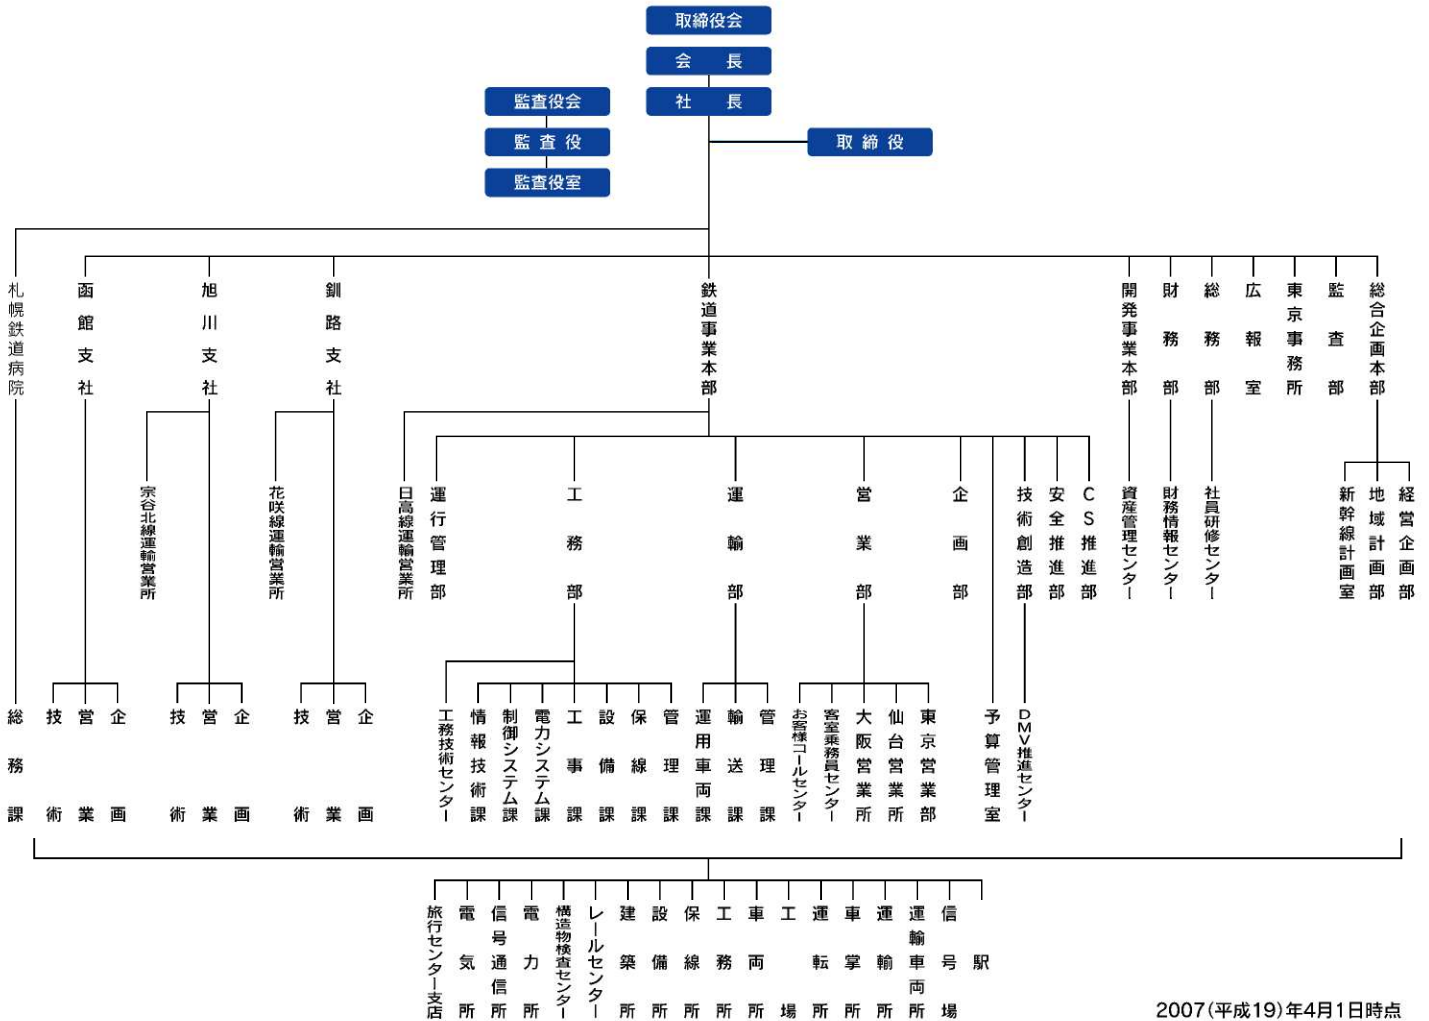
取締役会
会長
社長
監査役会
監査役
監査役室
取締役

札幌鉄道病院
函館支社
旭川支社
釧路支社
鉄道事業本部
開発事業本部
財務部
総務部
広報室
東京事務所
監査部
総合企画本部

宗谷北線運輸営業所
花咲線運輸営業所
日高線運輸営業所
運行管理部
工務部
運輸部
営業部
企画部
技術創造部
安全推進部
CS推進部
資産管理センター
財務情報センター
社員研修センター
新幹線計画室
地域計画部
経営企画部

総務課
技術
営業
企画
技術
営業
企画
技術
営業
企画
工務技術センター
情報技術課
制御システム課
電力システム課
工事課
設備課
保線課
管理課
運用車両課
輸送課
管理課
お客様コールセンター
客室乗務員センター
大阪営業所
仙台営業所
東京営業部
予算管理室
DMV推進センター

旅行センター支店
電気所
信号通信所
電力所
構造物検査センター
レールセンター
建築所
設備所
保線所
工務所
車両所
工場
運転所
車掌所
運輸所
運輸車両所
信号場
駅

2007（平成19）年4月1日時点